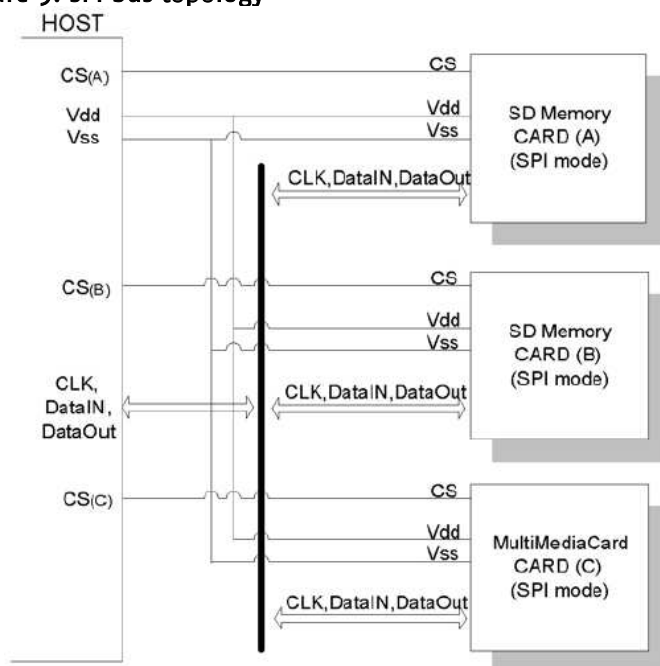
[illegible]

HOST

CS(A)

Vdd

Vss

CS

Vdd

Vss

SD Memory CARD (A) (SPI mode)

CLK,DataIN,DataOut

CS(B)

CS

Vdd

Vss

SD Memory CARD (B) (SPI mode)

CLK, DataIN, DataOut

CLK,DataIN,DataOut

CS(C)

CS

Vdd

Vss

MultiMediaCard CARD (C) (SPI mode)

CLK,DataIN,DataOut